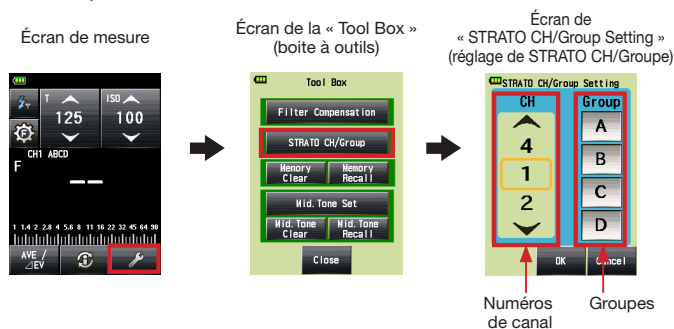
Écran de mesure

T
125
ISO
100
CH1 ABCD
F
--
1 1.4 2 2.8 4 5.6 8 11 16 22 32 45 64 90
AVE / ⊿EV

Écran de la « Tool Box » (boite à outils)

Tool Box
Filter Compensation
STRATO CH/Group
Memory Clear
Memory Recall
Mid. Tone Set
Mid. Tone Clear
Mid. Tone Recall
Close

Écran de « STRATO CH/Group Setting » (réglage de STRATO CH/Groupe)

STRATO CH/Group Setting
CH
4
1
2
Group
A
B
C
D
OK
Cancel

Numéros de canal

Groupes